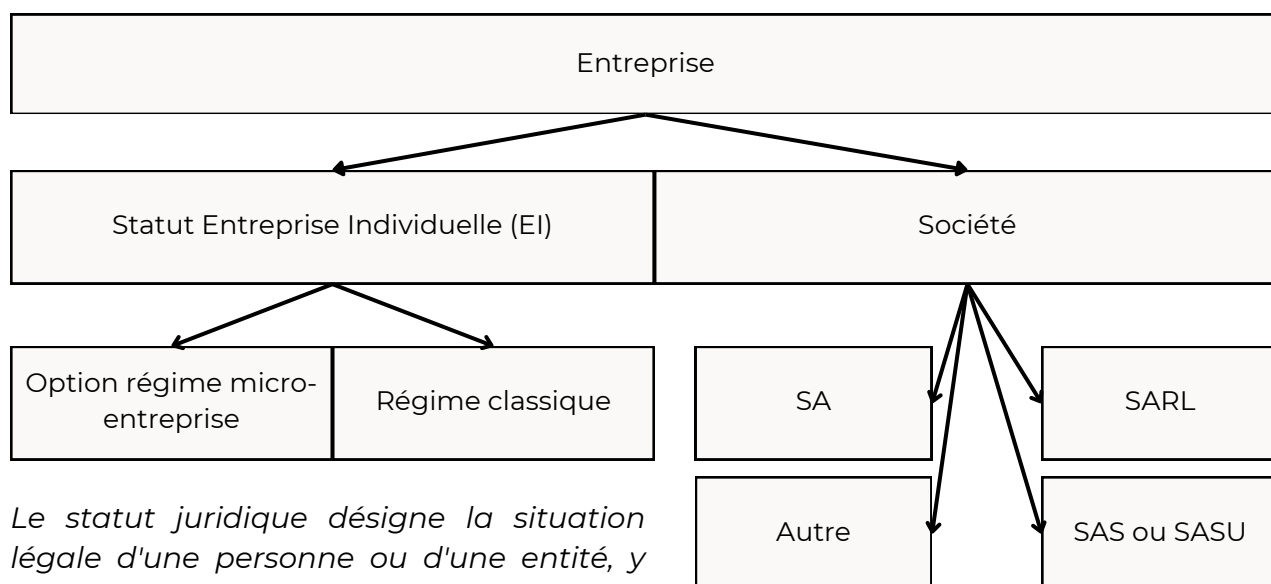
Entreprise

Statut Entreprise Individuelle (EI)

Société

Option régime micro-entreprise

Régime classique

SA

SARL

Autre

SAS ou SASU

*Le statut juridique désigne la situation légale d'une personne ou d'une entité, y*